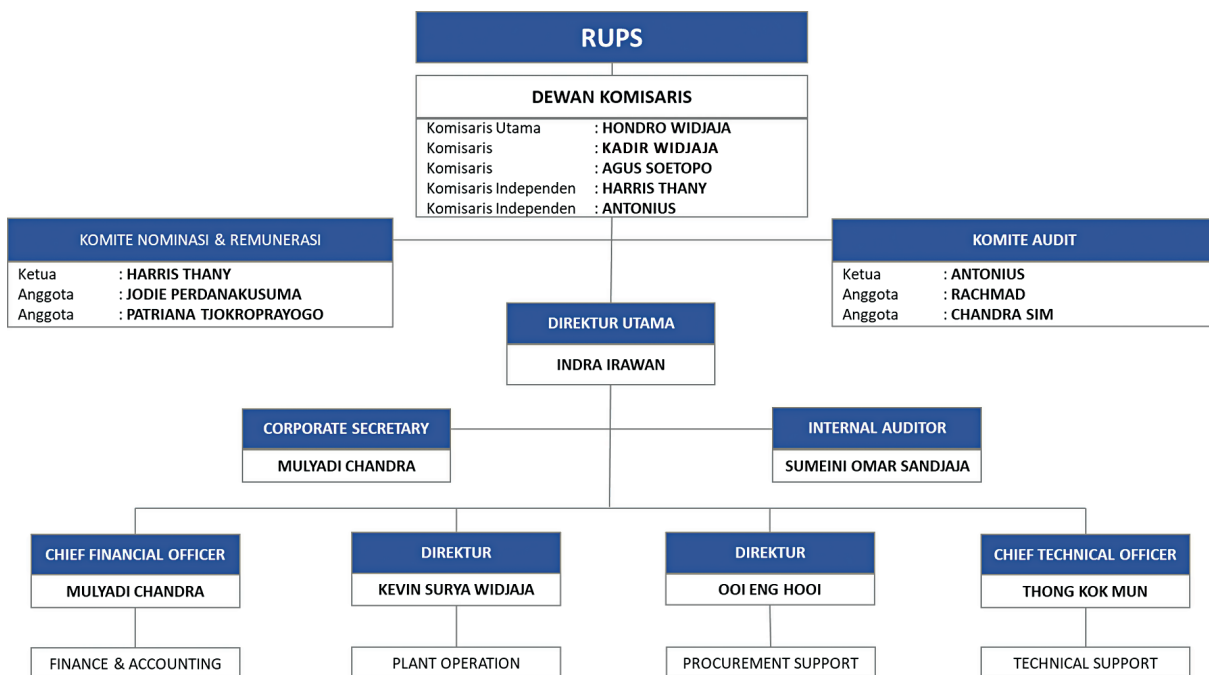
RUPS

DEWAN KOMISARIS

Komisaris Utama : HONDRO WIDJAJA
Komisaris : KADIR WIDJAJA
Komisaris : AGUS SOETOPO
Komisaris Independen : HARRIS THANY
Komisaris Independen : ANTONIUS

KOMITE NOMINASI & REMUNERASI

Ketua : HARRIS THANY
Anggota : JODIE PERDANAKUSUMA
Anggota : PATRIANA TJOKROPRAYOGO

KOMITE AUDIT

Ketua : ANTONIUS
Anggota : RACHMAD
Anggota : CHANDRA SIM

DIREKTUR UTAMA

INDRA IRAWAN

CORPORATE SECRETARY

MULYADI CHANDRA

INTERNAL AUDITOR

SUMEINI OMAR SANDJAJA

CHIEF FINANCIAL OFFICER

MULYADI CHANDRA

FINANCE & ACCOUNTING

DIREKTUR

KEVIN SURYA WIDJAJA

PLANT OPERATION

DIREKTUR

OOI ENG HOOI

PROCUREMENT SUPPORT

CHIEF TECHNICAL OFFICER

THONG KOK MUN

TECHNICAL SUPPORT